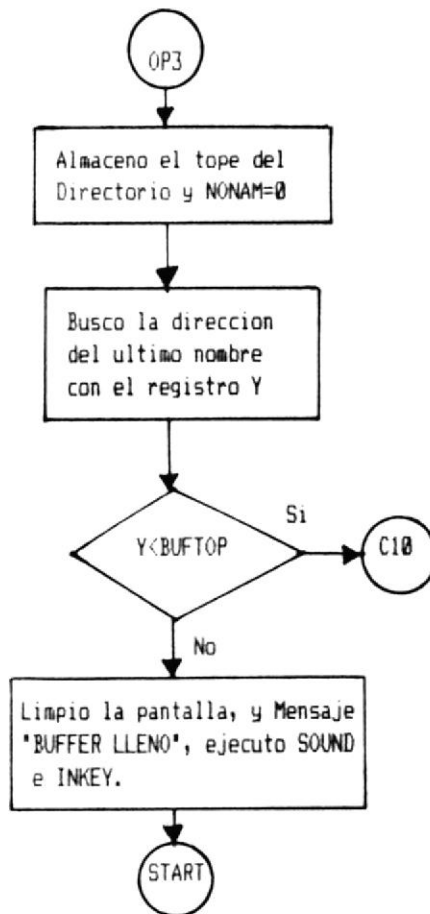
OP3

Almaceno el tope del Directorio y NONAM=Ø

Busco la direccion del ultimo nombre con el registro Y

Y<BUFTOP

Si

C1Ø

No

Limpio la pantalla, y Mensaje "BUFFER LLENO", ejecuto SOUND e INKEY.

START